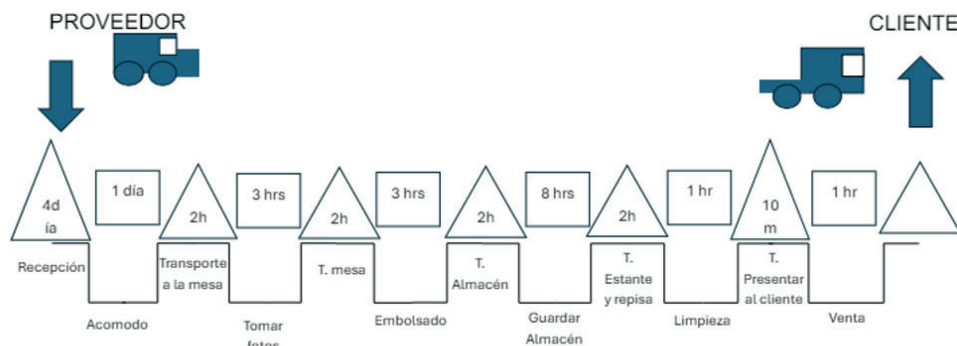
PROVEEDOR

CLIENTE

4d ía

1 día

2h

3 hrs

2h

3 hrs

2h

8 hrs

2h

1 hr

10 m

1 hr

Recepción

Acomodo

Transporte a la mesa

Tomar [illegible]

T. mesa

Embolsado

T. Almacén

Guardar Almacén

T. Estante y repisa

Limpieza

T. Presentar al cliente

Venta